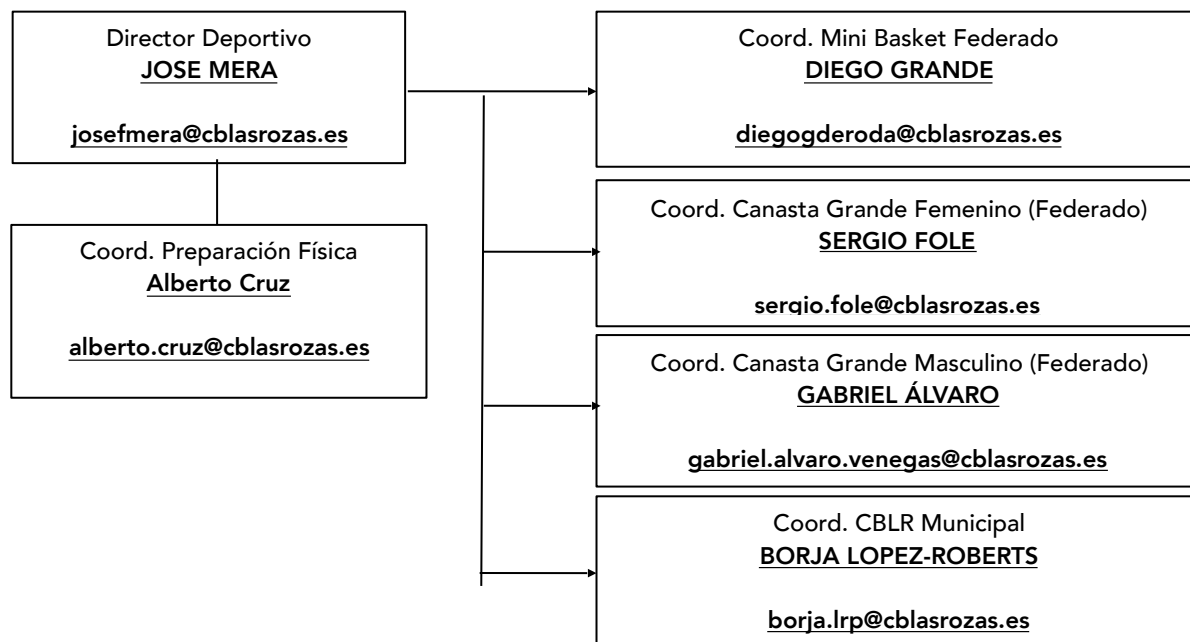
Director Deportivo
JOSE MERA

josefmera@cblasrozas.es

Coord. Preparación Física
Alberto Cruz

alberto.cruz@cblasrozas.es

Coord. Mini Basket Federado
DIEGO GRANDE

diegogderoda@cblasrozas.es

Coord. Canasta Grande Femenino (Federado)
SERGIO FOLE

sergio.fole@cblasrozas.es

Coord. Canasta Grande Masculino (Federado)
GABRIEL ÁLVARO

gabriel.alvaro.venegas@cblasrozas.es

Coord. CBLR Municipal
BORJA LOPEZ-ROBERTS

borja.lrp@cblasrozas.es